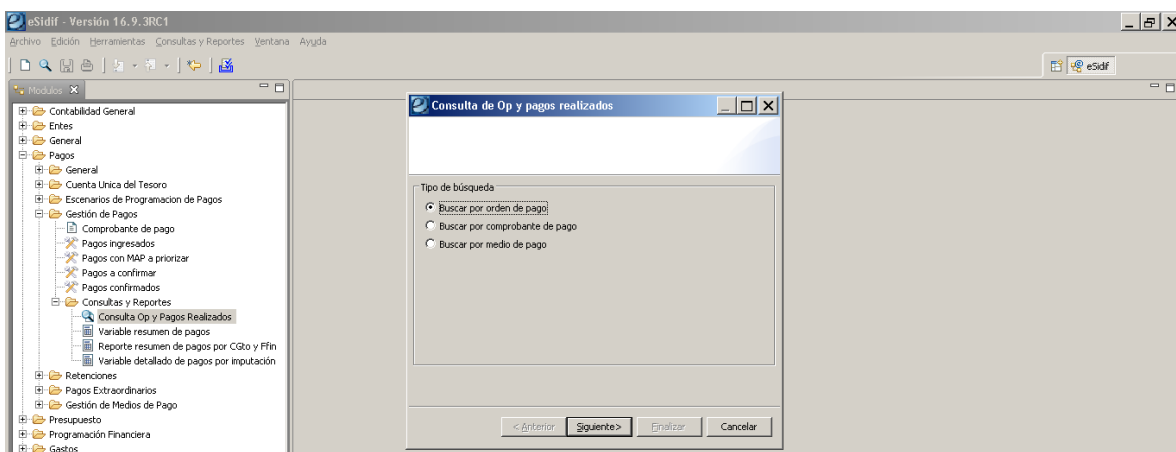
eSidif - Versión 16.9.3RC1

Archivo Edición Herramientas Consultas y Reportes Ventana Ayuda

eSidif

Modulos

Contabilidad General
Entes
General
Pagos
General
Cuenta Unica del Tesoro
Escenarios de Programacion de Pagos
Gestión de Pagos
Comprobante de pago
Pagos ingresados
Pagos con MAP a priorizar
Pagos a confirmar
Pagos confirmados
Consultas y Reportes
Consulta Op y Pagos Realizados
Variable resumen de pagos
Reporte resumen de pagos por CGto y Ffin
Variable detallado de pagos por imputación
Retenciones
Pagos Extraordinarios
Gestión de Medios de Pago
Presupuesto
Programación Financiera
Gastos

Consulta de Op y pagos realizados

Tipo de búsqueda
Buscar por orden de pago
Buscar por comprobante de pago
Buscar por medio de pago

< Anterior Siguiente> Finalizar Cancelar